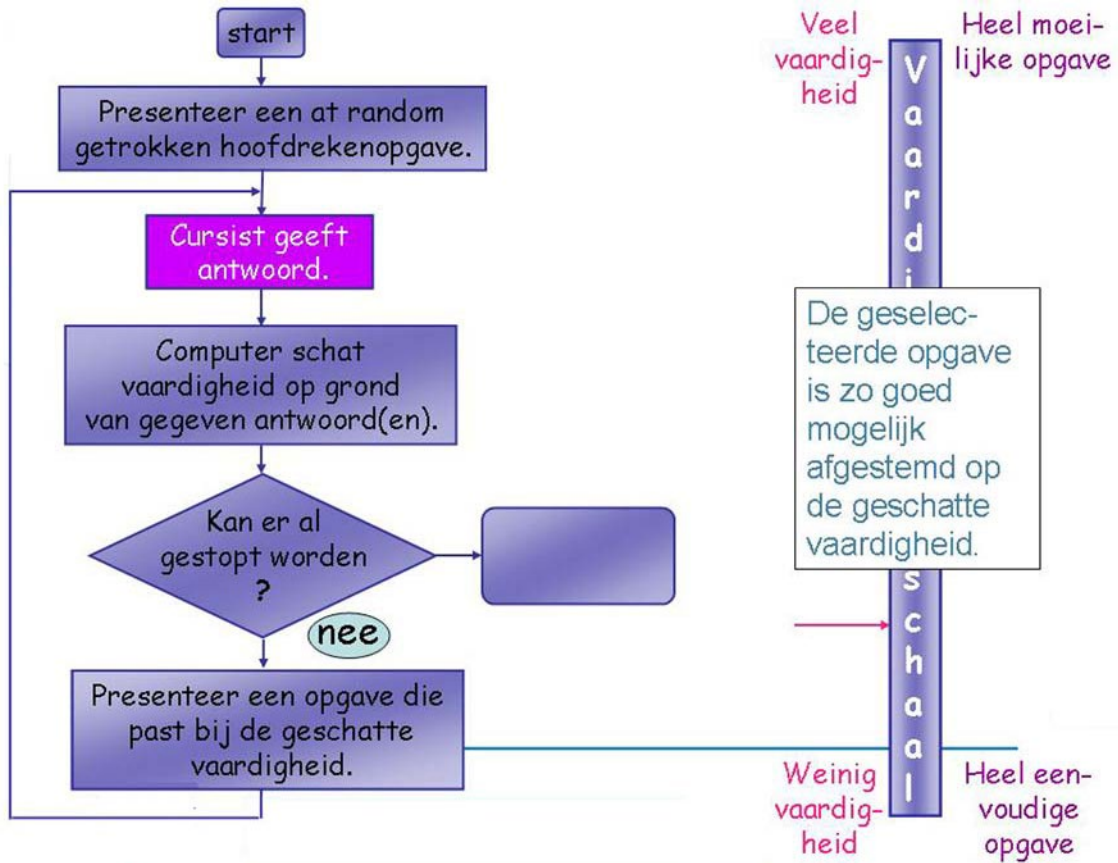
start

Presenteer een at random getrokken hoofdrekenopgave.

Cursist geeft antwoord.

Computer schat vaardigheid op grond van gegeven antwoord(en).

Kan er al gestopt worden ?

nee

Presenteer een opgave die past bij de geschatte vaardigheid.

Veel vaardigheid

Heel moeilijke opgave

V a a r d i

De geselecteerde opgave is zo goed mogelijk afgestemd op de geschatte vaardigheid.

s c h a a l

Weinig vaardigheid

Heel eenvoudige opgave